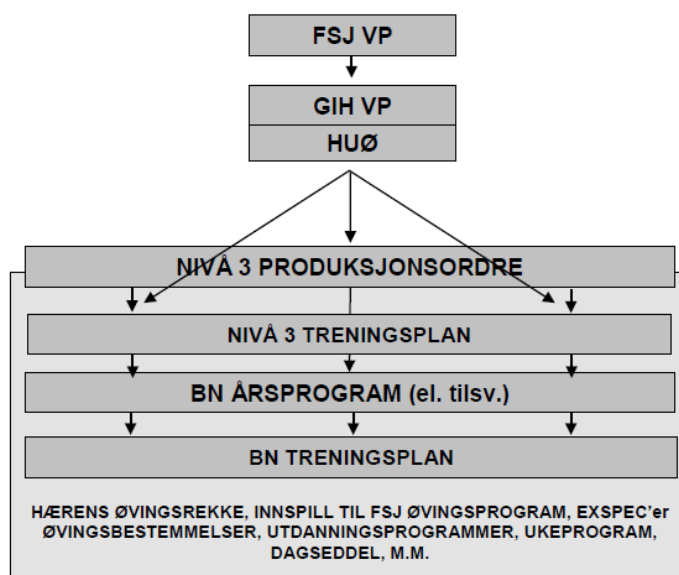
FSJ VP

GIH VP

HUØ

NIVÅ 3 PRODUKSJONSORDRE

NIVÅ 3 TRENINGSPLAN

BN ÅRSPROGRAM (el. tilsv.)

BN TRENINGSPLAN

HÆRENS ØVINGSREKKE, INNSPILL TIL FSJ ØVINGSPROGRAM, EXSPEC'er ØVINGSBESTEMMELSER, UTDANNINGSPROGRAMMER, UKEPROGRAM, DAGSEDDEL, M.M.